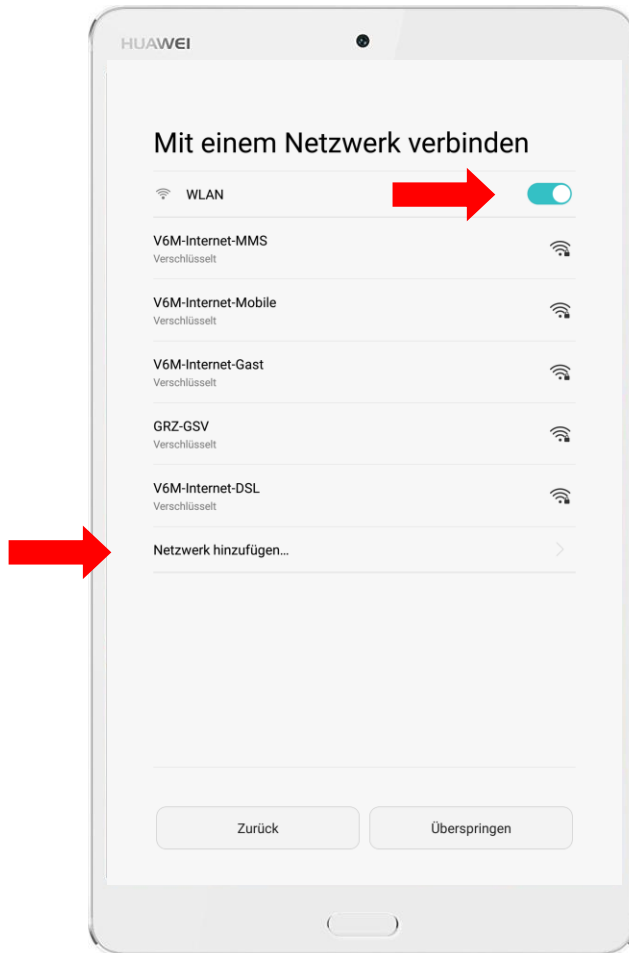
HUAWEI

Mit einem Netzwerk verbinden

WLAN

V6M-Internet-MMS
Verschlüsselt

V6M-Internet-Mobile
Verschlüsselt

V6M-Internet-Gast
Verschlüsselt

GRZ-GSV
Verschlüsselt

V6M-Internet-DSL
Verschlüsselt

Netzwerk hinzufügen...

Zurück

Überspringen